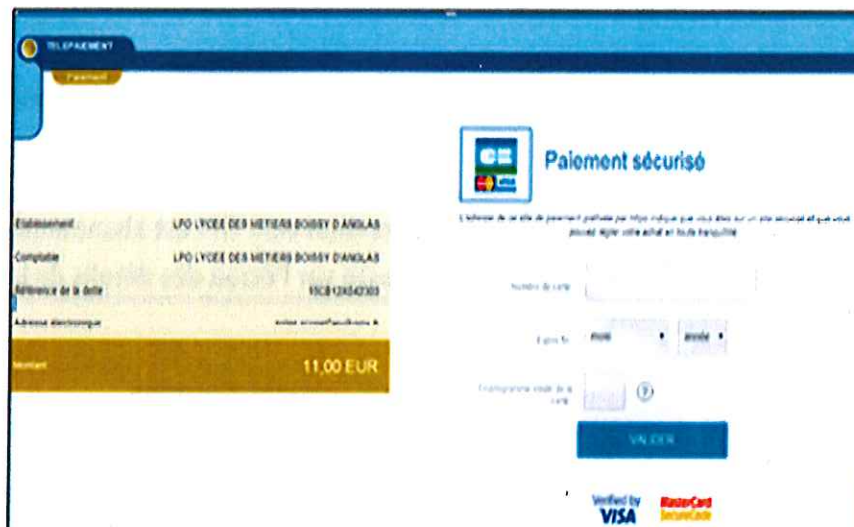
TELEPAIEMENT

Paiement

Paiement sécurisé

L'adresse de ce site de paiement préfixée par https indique que vous êtes sur un site sécurisé et que vous pouvez régler votre achat en toute tranquillité.

| | |
|---|---|
| Etablissement | LPO LYCEE DES METIERS BOISSY D'ANGLAS |
| Comptable | LPO LYCEE DES METIERS BOISSY D'ANGLAS |
| Référence de la dette | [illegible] |
| Adresse électronique | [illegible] |
| Montant | 11,00 EUR |

Numéro de carte

Expire fin mois année

Cryptogramme visuel de la carte ?

VALIDER

Verified by VISA

MasterCard SecureCode